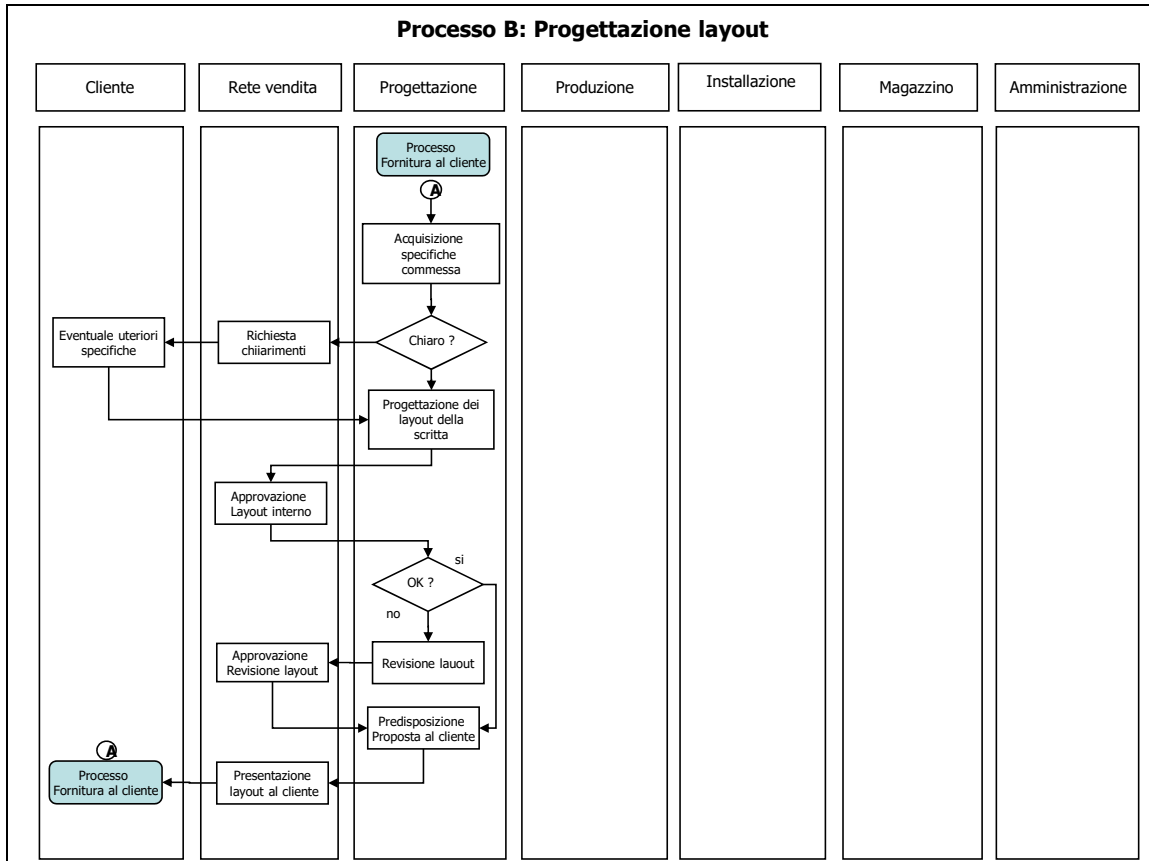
Processo B: Progettazione layout

Cliente

Rete vendita

Progettazione

Produzione

Installazione

Magazzino

Amministrazione

Processo Fornitura al cliente

A

Acquisizione specifiche commessa

Chiaro ?

Richiesta chiiarimenti

Eventuale uteriori specifiche

Progettazione dei layout della scritta

Approvazione Layout interno

si

OK ?

no

Revisione lauout

Approvazione Revisione layout

Predisposizione Proposta al cliente

Presentazione layout al cliente

A

Processo Fornitura al cliente